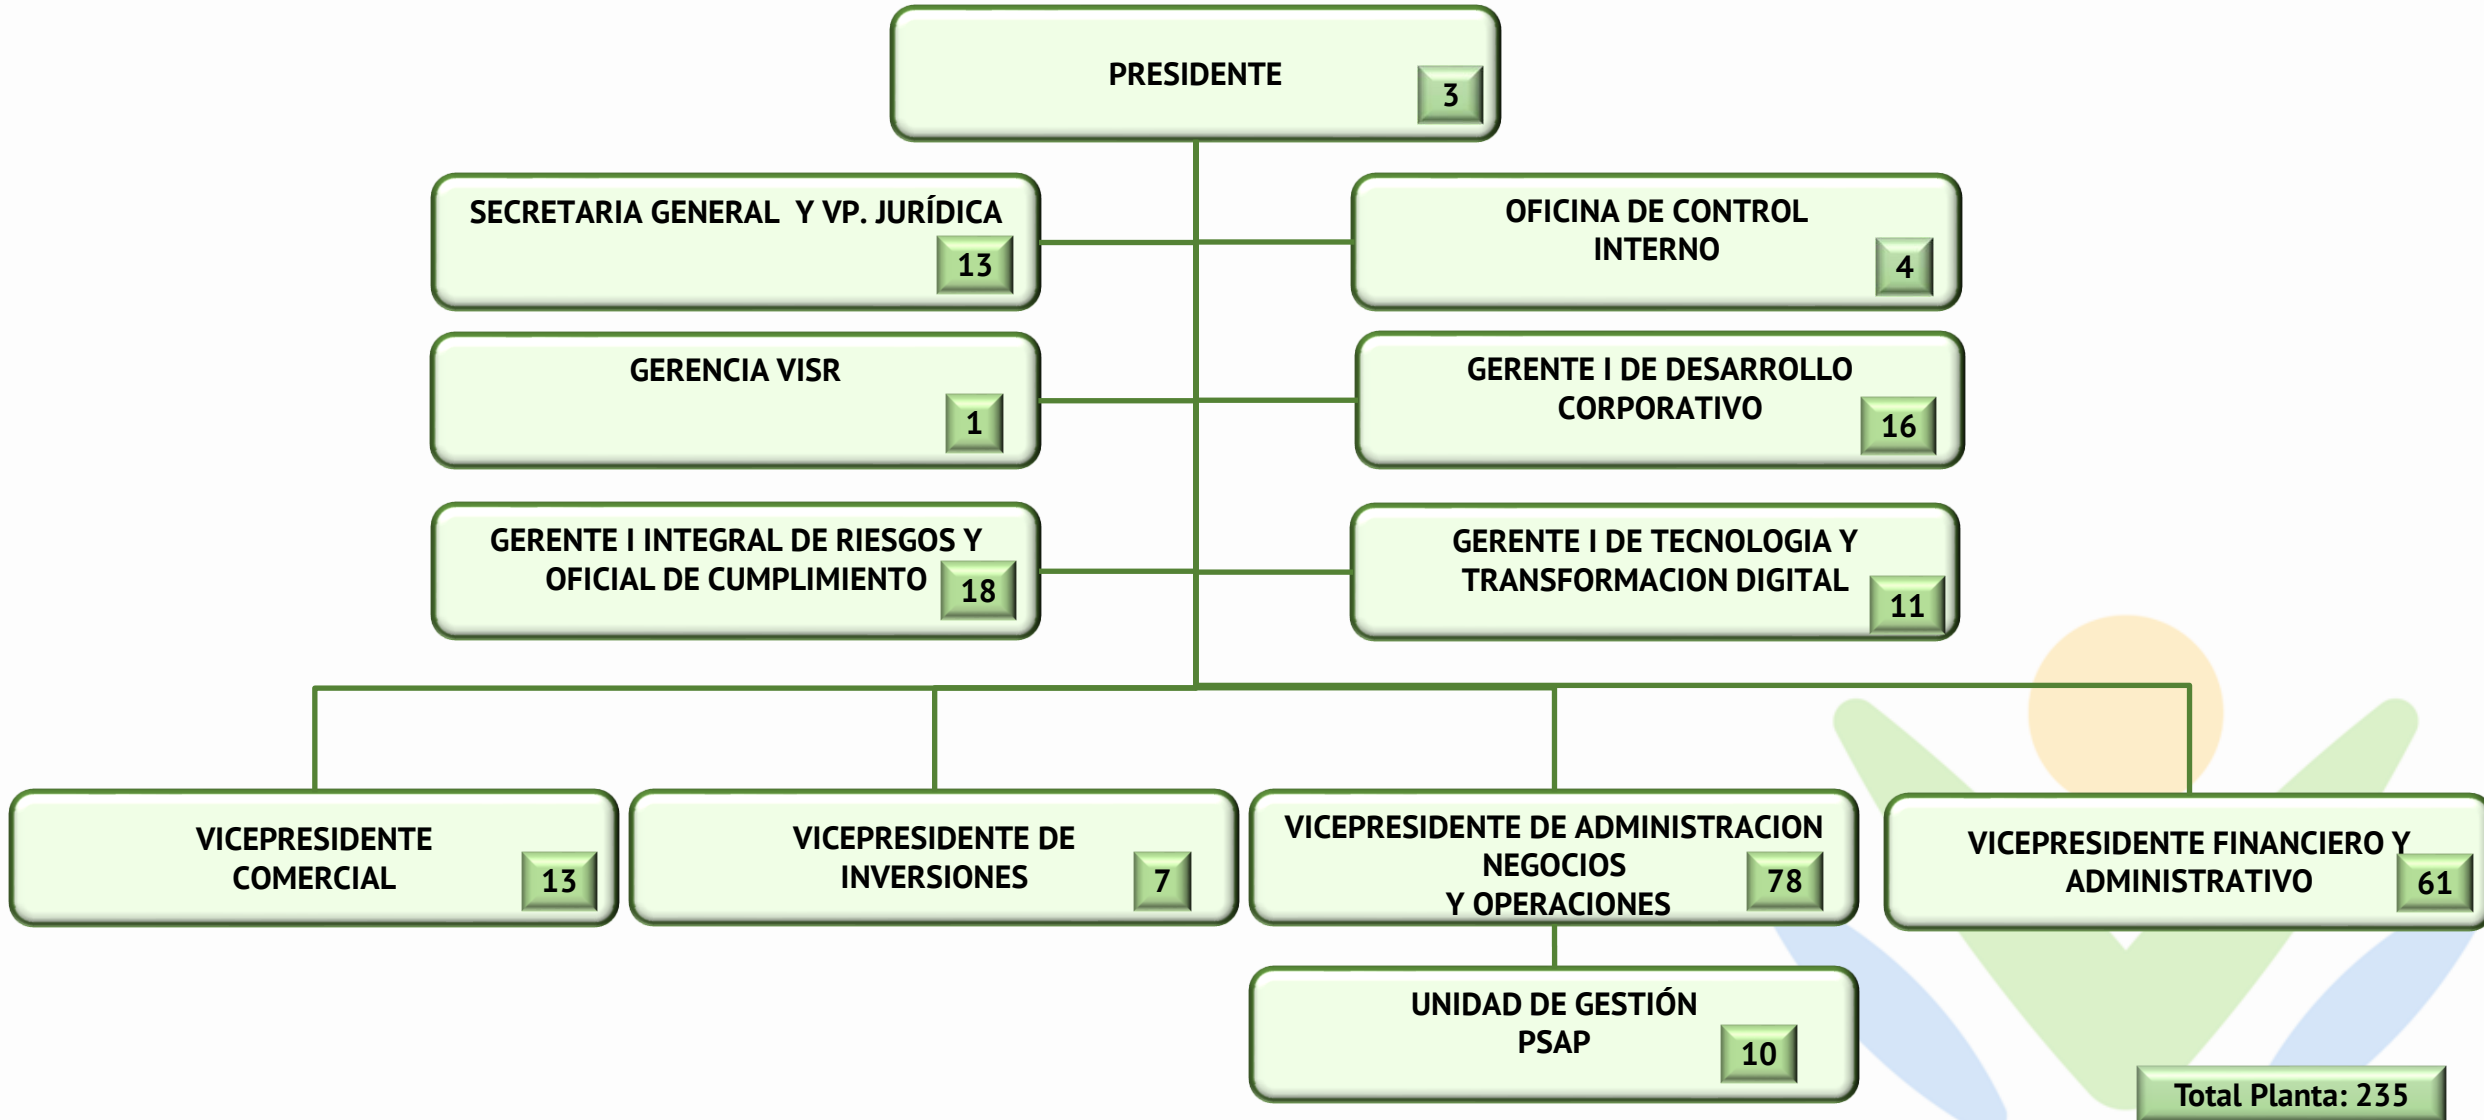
PRESIDENTE 3

SECRETARIA GENERAL Y VP. JURÍDICA 13

OFICINA DE CONTROL INTERNO 4

GERENCIA VISR 1

GERENTE I DE DESARROLLO CORPORATIVO 16

GERENTE I INTEGRAL DE RIESGOS Y OFICIAL DE CUMPLIMIENTO 18

GERENTE I DE TECNOLOGIA Y TRANSFORMACION DIGITAL 11

VICEPRESIDENTE COMERCIAL 13

VICEPRESIDENTE DE INVERSIONES 7

VICEPRESIDENTE DE ADMINISTRACION NEGOCIOS Y OPERACIONES 78

VICEPRESIDENTE FINANCIERO Y ADMINISTRATIVO 61

UNIDAD DE GESTIÓN PSAP 10

Total Planta: 235